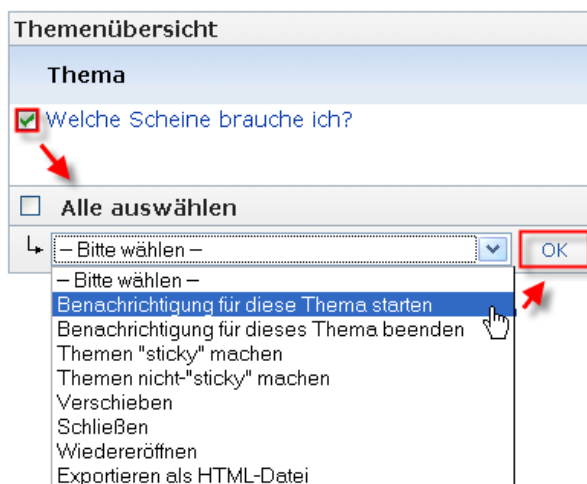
Themenübersicht

Thema

Welche Scheine brauche ich?

Alle auswählen

– Bitte wählen –

OK

– Bitte wählen –
Benachrichtigung für diese Thema starten
Benachrichtigung für dieses Thema beenden
Themen "sticky" machen
Themen nicht-"sticky" machen
Verschieben
Schließen
Wiedereröffnen
Exportieren als HTML-Datei